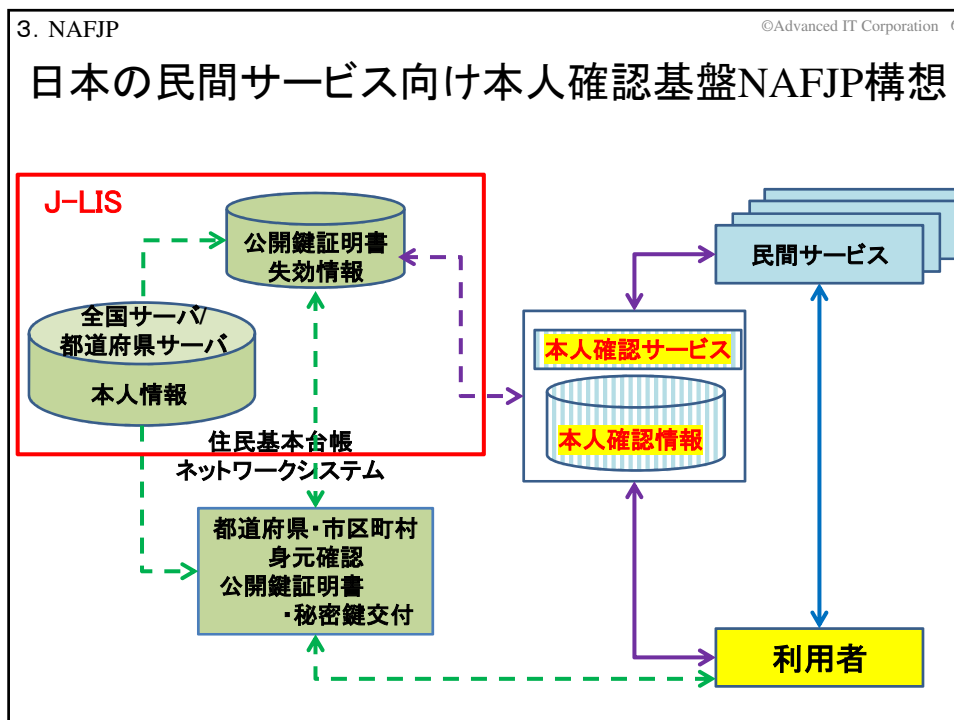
３. NAFJP

©Advanced IT Corporation

日本の民間サービス向け本人確認基盤NAFJP構想

J-LIS

公開鍵証明書
失効情報

全国サーバ/
都道府県サーバ

本人情報

住民基本台帳
ネットワークシステム

都道府県・市区町村
身元確認
公開鍵証明書
・秘密鍵交付

民間サービス

本人確認サービス

本人確認情報

利用者